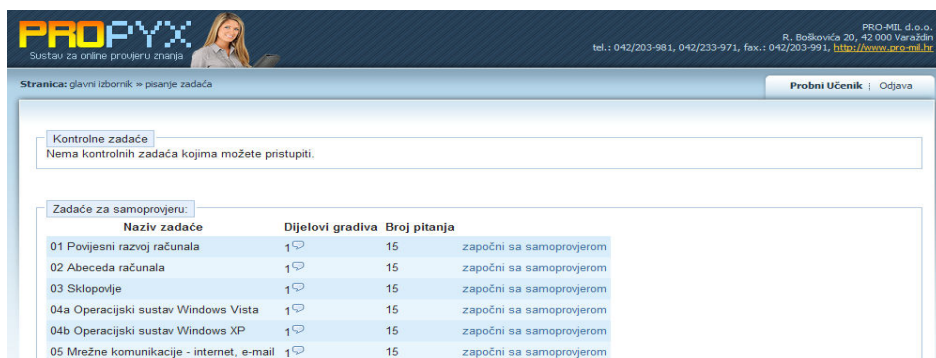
PROPYX
Sustav za online provjeru znanja

PRO-MIL d.o.o.
R. Boškovića 20, 42 000 Varaždin
tel.: 042/203-981, 042/233-971, fax.: 042/203-991, http://www.pro-mil.hr

Stranica: glavni izbornik » pisanje zadaća

Probni Učenik | Odjava

Kontrolne zadaće
Nema kontrolnih zadaća kojima možete pristupiti.

Zadaće za samoprovjeru:

| Naziv zadaće | Dijelovi gradiva | Broj pitanja | |
|---|---|---|---|
| 01 Povijesni razvoj računala | 1 | 15 | započni sa samoprovjerom |
| 02 Abeceda računala | 1 | 15 | započni sa samoprovjerom |
| 03 Sklopovlje | 1 | 15 | započni sa samoprovjerom |
| 04a Operacijski sustav Windows Vista | 1 | 15 | započni sa samoprovjerom |
| 04b Operacijski sustav Windows XP | 1 | 15 | započni sa samoprovjerom |
| 05 Mrežne komunikacije - internet, e-mail | 1 | 15 | započni sa samoprovjerom |